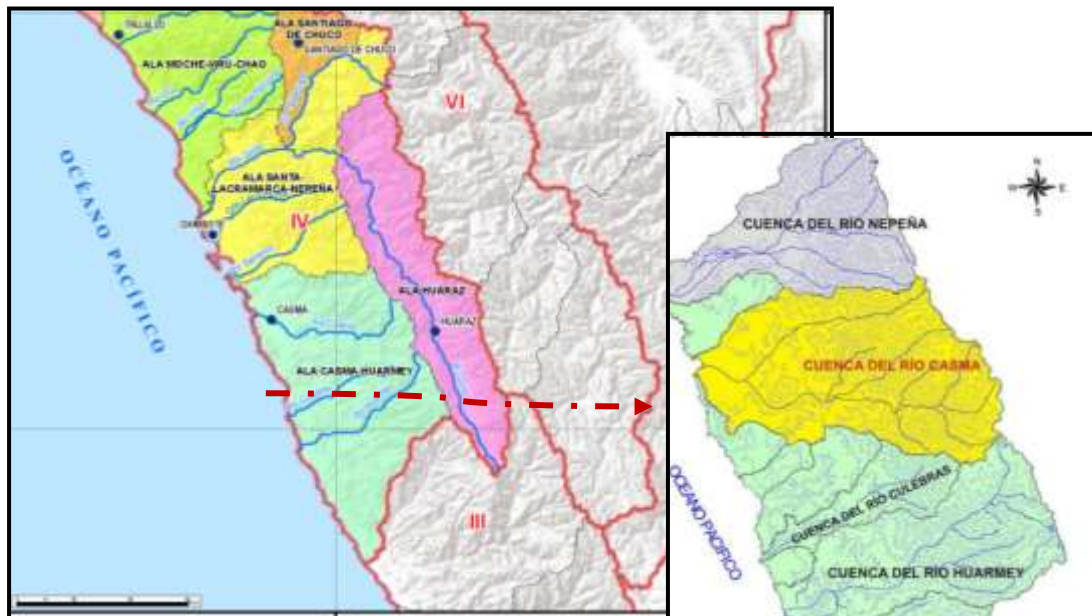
TRUJILLO

ALA SANTIAGO DE CHUCO

SANTIAGO DE CHUCO

ALA MOCHE-VIRU-CHAO

VI

OCÉANO PACÍFICO

ALA SANTA LACRAMARCA-NEPEÑA

IV

CHIMBOTE

ALA HUARAZ

HUARAZ

CASMA

ALA CASMA-HUARMEY

III

N
W E
S

CUENCA DEL RÍO NEPEÑA

CUENCA DEL RÍO CASMA

OCÉANO PACÍFICO

CUENCA DEL RÍO CULEBRAS

CUENCA DEL RÍO HUARMEY